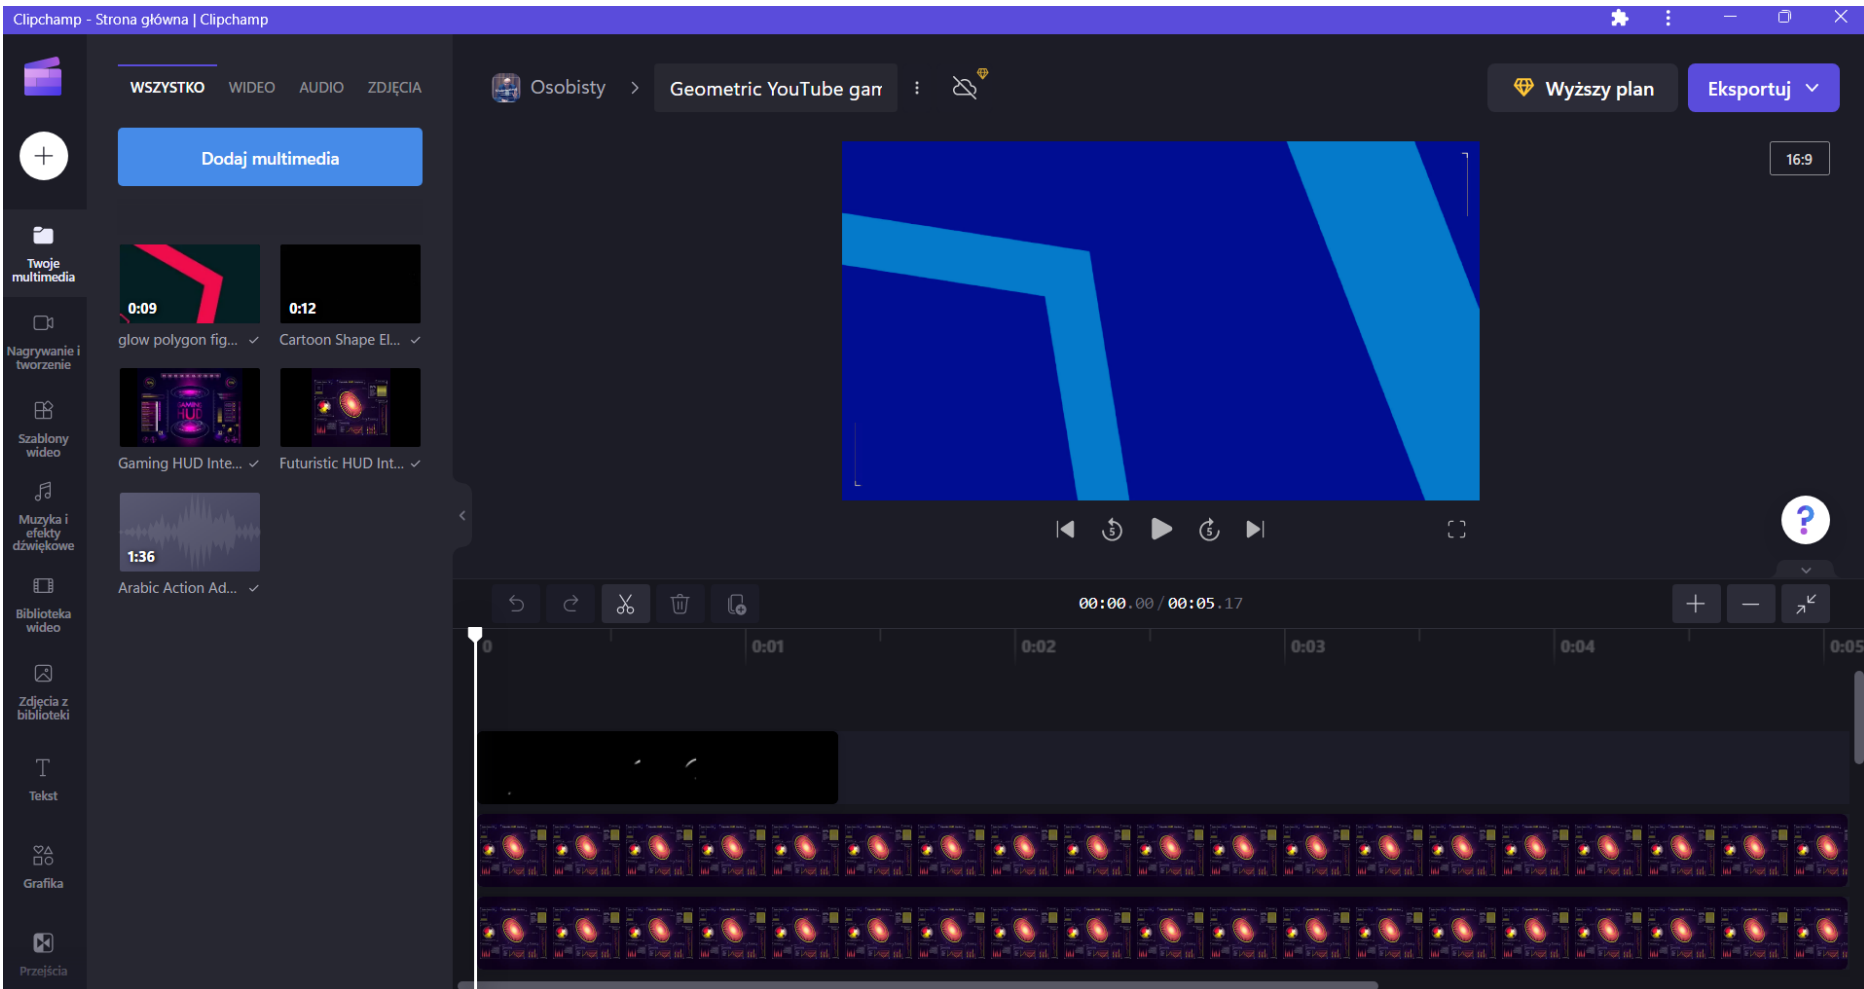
Clipchamp - Strona główna | Clipchamp

WSZYSTKO WIDEO AUDIO ZDJĘCIA

Dodaj multimedia

Twoje multimedia

Nagrywanie i tworzenie

Szablony wideo

Muzyka i efekty dźwiękowe

Biblioteka wideo

Zdjęcia z biblioteki

Tekst

Grafika

Przejścia

0:09
glow polygon fig...

0:12
Cartoon Shape El...

Gaming HUD Inte...

Futuristic HUD Int...

1:36
Arabic Action Ad...

Osobisty > Geometric YouTube gam

Wyższy plan

Eksportuj

16:9

00:00.00 / 00:05.17

0 0:01 0:02 0:03 0:04 0:05